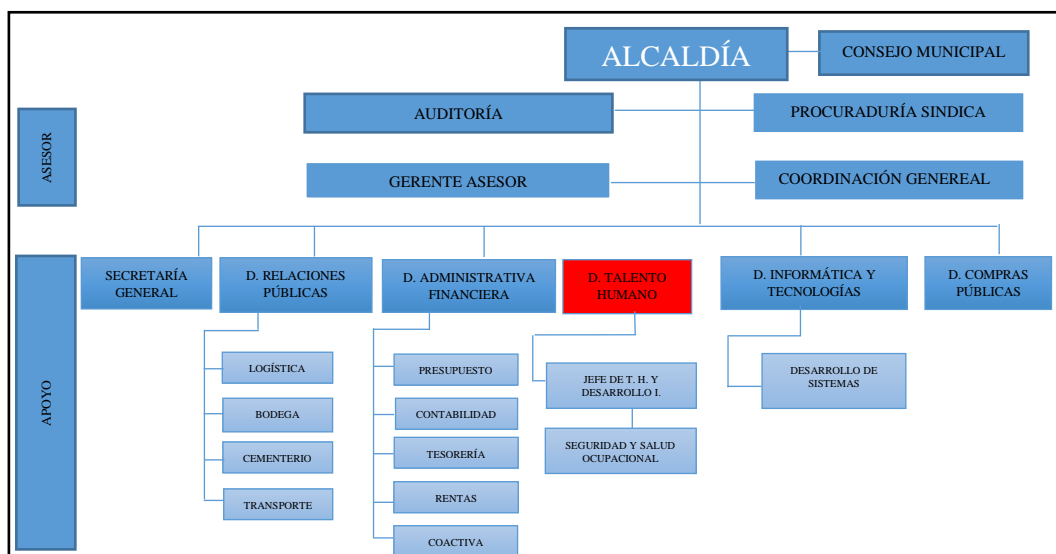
ALCALDÍA
CONSEJO MUNICIPAL

ASESOR

AUDITORÍA
PROCURADURÍA SINDICA

GERENTE ASESOR
COORDINACIÓN GENEREAL

APOYO

SECRETARÍA GENERAL

D. RELACIONES PÚBLICAS
LOGÍSTICA
BODEGA
CEMENTERIO
TRANSPORTE

D. ADMINISTRATIVA FINANCIERA
PRESUPUESTO
CONTABILIDAD
TESORERÍA
RENTAS
COACTIVA

D. TALENTO HUMANO
JEFE DE T. H. Y DESARROLLO I.
SEGURIDAD Y SALUD OCUPACIONAL

D. INFORMÁTICA Y TECNOLOGÍAS
DESARROLLO DE SISTEMAS

D. COMPRAS PÚBLICAS